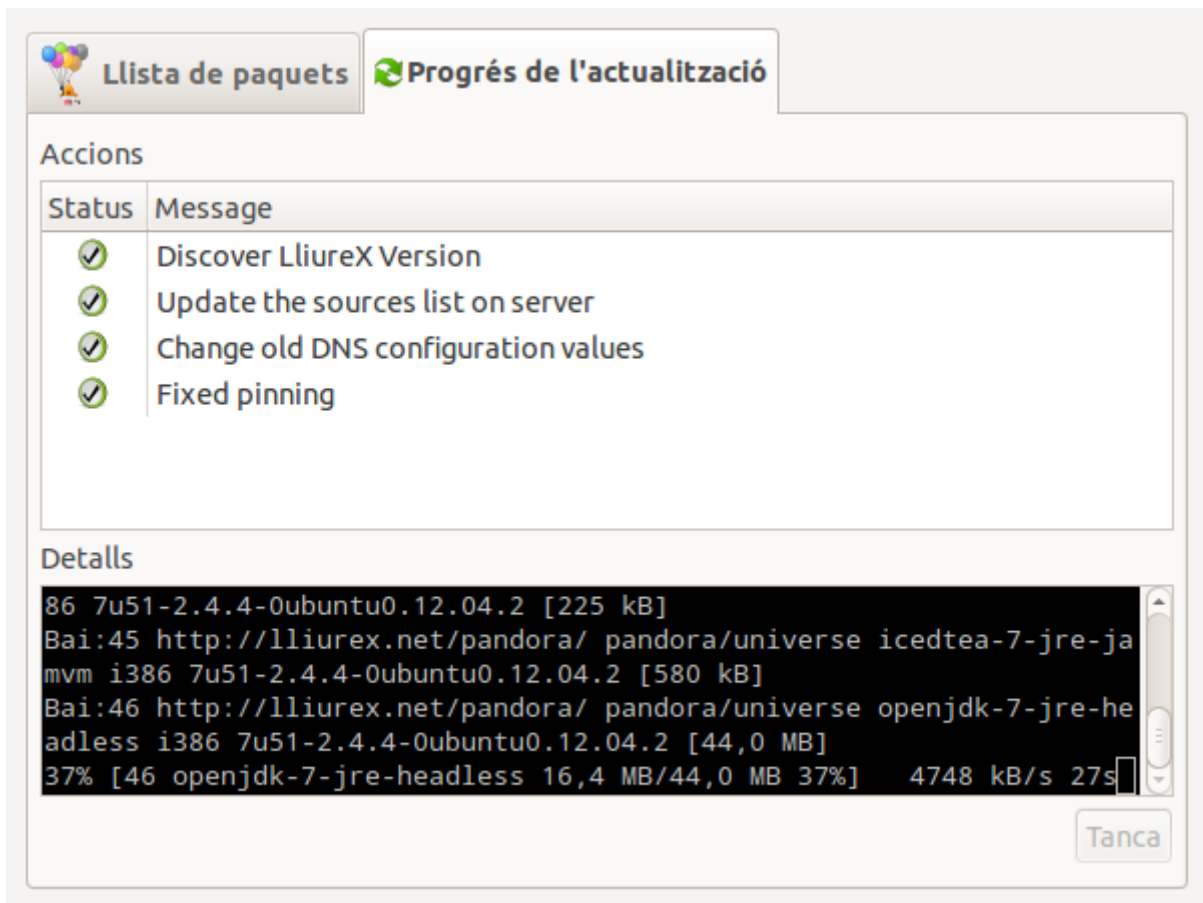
Llista de paquets | Progrés de l'actualització

Accions

| Status | Message |
|---|---|
| | Discover LliureX Version |
| | Update the sources list on server |
| | Change old DNS configuration values |
| | Fixed pinning |

Details

86 7u51-2.4.4-0ubuntu0.12.04.2 [225 kB]
Bai:45 http://lliurex.net/pandora/ pandora/universe icedtea-7-jre-jamvm i386 7u51-2.4.4-0ubuntu0.12.04.2 [580 kB]
Bai:46 http://lliurex.net/pandora/ pandora/universe openjdk-7-jre-headless i386 7u51-2.4.4-0ubuntu0.12.04.2 [44,0 MB]
37% [46 openjdk-7-jre-headless 16,4 MB/44,0 MB 37%]   4748 kB/s 27s

Tanca